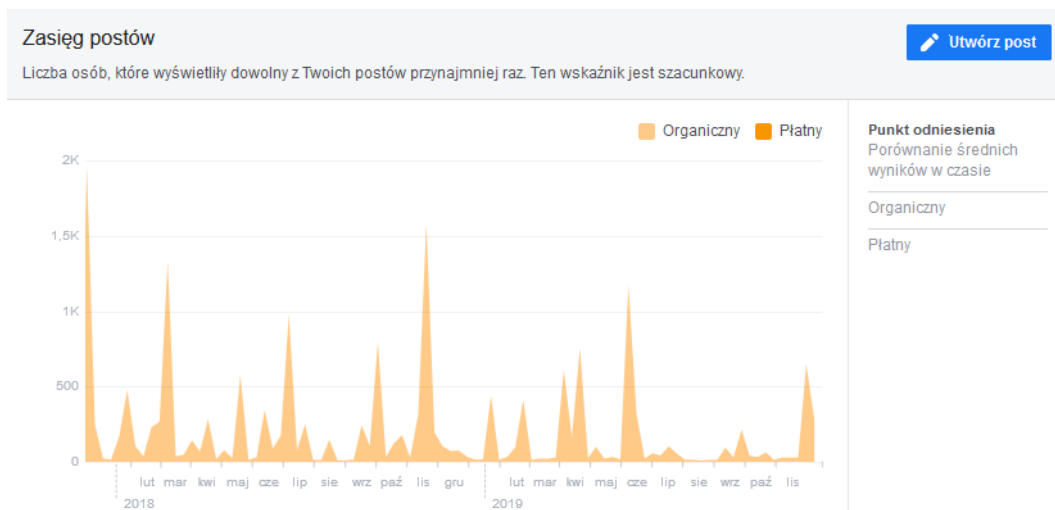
Zasięg postów

Liczba osób, które wyświetliły dowolny z Twoich postów przynajmniej raz. Ten wskaźnik jest szacunkowy.

Utwórz post

Organiczny Płatny

2K
1,5K
1K
500
0

lut mar kwi maj cze lip sie wrz paź lis gru
2018
lut mar kwi maj cze lip sie wrz paź lis
2019

Punkt odniesienia
Porównanie średnich wyników w czasie

Organiczny

Płatny